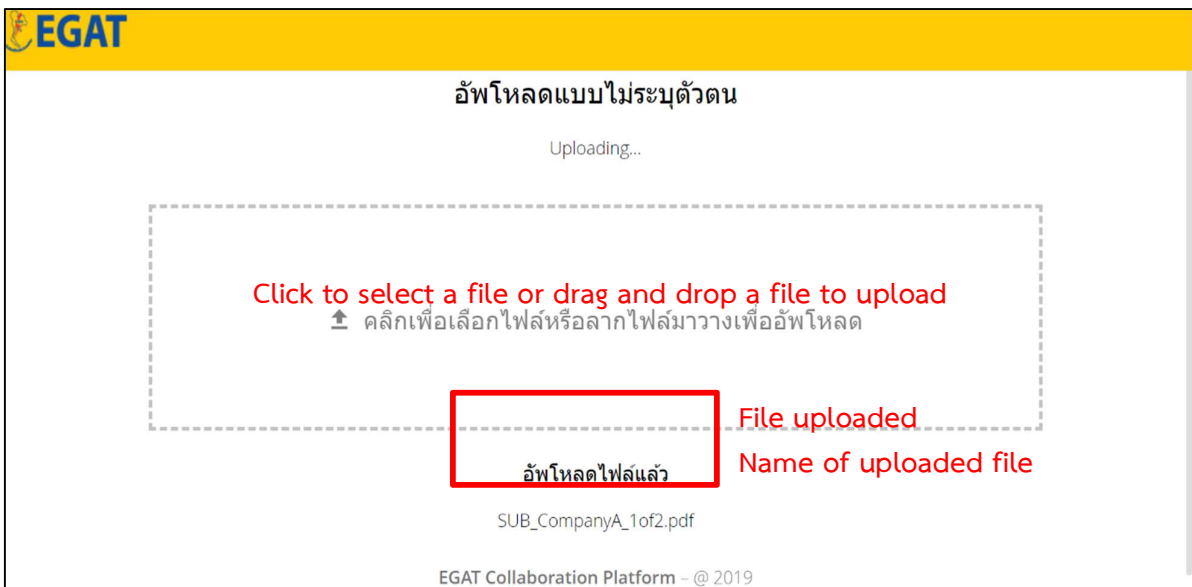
EGAT

อัพโหลดแบบไม่ระบุตัวตน

Uploading...

Click to select a file or drag and drop a file to upload

คลิกเพื่อเลือกไฟล์หรือลากไฟล์มาวางเพื่ออัพโหลด

File uploaded

Name of uploaded file

อัพโหลดไฟล์แล้ว

SUB_CompanyA_1of2.pdf

EGAT Collaboration Platform – @ 2019